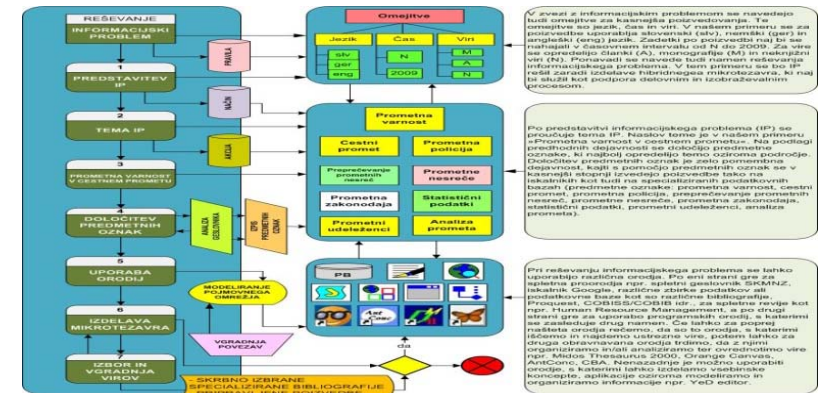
REŠEVANJE

INFORMACIJSKI PROBLEM

1

PREDSTAVITEV IP

2

TEMA IP

3

PROMETNA VARNOST V CESTNEM PROMETU

4

DOLOČITEV PREDMETNIH OZNAK

5

UPORABA ORODIJ

6

IZDELAVA MIKROTEZAVRA

7

IZBOR IN VGRADNJA VIROV

PRAVILA

NAČIN

AKCIJA

ANALIZA IZSELITVENIH

IZPIS PREDMETNIH OZNAK

MODELIRANJE POJMOVNEGA OMREŽJA

VGRADNJA POVEZAV

Omejitve

| Jezik | Čas | Viri |
|---|---|---|
| slv | N | M |
| ger | | A |
| eng | 2009 | N |

Prometna varnost

Cestni promet

Prometna policija

Preprečevanje prometnih nesreč

Prometne nesreče

Prometna zakonodaja

Statistični podatki

Prometni udeleženci

Analiza prometa

PB

da

ne

- SKRBNO IZBRANE SPECIALIZIRANE BIBLIOGRAFIJE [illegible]

V zvezi z informacijskim problemom se navedejo tudi omejitve za kasnejša poizvedovanja. Te vključujejo jezik, čas in viri. V našem primeru se za poizvede uporablja slovenski (slv), nemški (ger) in angleški (eng) jezik. Zadetki po poizvedbi naj bi se nahajali v časovnem intervalu od N do 2009. Za vire se opredelijo članki (A), monografije (M) in neknjižni viri (N). Ponavadi se navede tudi namen reševanja informacijskega problema. V tem primeru se bo IP rešil zaradi izdelave hibridnega mikrotezavra, ki naj bi služil kot podpora delovnim in izobraževalnim procesom.

Po predstavitvi informacijskega problema (IP) se prouči tema IP. Naslov teme je v našem primeru »Prometna varnost v cestnem prometu«. Na podlagi predhodnih raziskav se določijo predmetne oznake, ki najbolj opredelijo temo oziroma področje. Določitev predmetnih oznak je zelo pomembna dejavnost, kajti s pomočjo predmetnih oznak se v kasnejši stopnji izvedejo poizvedbe tako na iskalnikih kot tudi na specializiranih podatkovnih bazah (predmetne oznake: prometna varnost, cestni promet, prometna policija, preprečevanje prometnih nesreč, prometne nesreče, prometna zakonodaja, statistični podatki, prometni udeleženci, analiza prometa).

Pri reševanju informacijskega problema se lahko uporabijo različna orodja. Po eni strani gre za spletna proorodja npr. spletni geslovnik SKMNZ, iskalnik Google, različne zbirke podatkov, podatkovne baze kot so različne bibliografije, Proquest, COBISS/COBIB idr., za spletne revije kot npr. Human Resource Management, a po drugi strani gre za uporabo programskih orodij, s katerimi se zasleduje drugi namen. Če lahko za poprej našteta orodja rečemo, da so to orodja, s katerimi iščemo in najdemo ustrezne vire, potem lahko za druga obravnavana orodja trdimo, da z njimi organiziramo in/ali analiziramo ter ovrednotimo vire npr. Midos Thesaurus 2000, Orange Canves, AntConc, CBA. Nenazadnje je možno uporabiti orodje, s katerimi lahko izdelamo vsebinske koncepte, aplikacije oziroma modeliramo in organiziramo informacije npr. YeD editor.